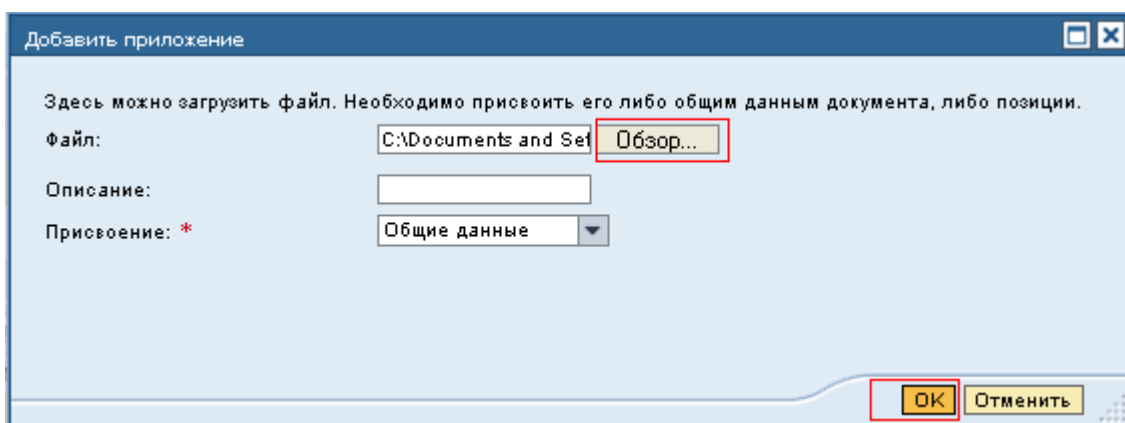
Добавить приложение

Здесь можно загрузить файл. Необходимо присвоить его либо общим данным документа, либо позиции.

Файл: C:\Documents and Set Обзор...

Описание:

Присвоение: * Общие данные

OK Отменить